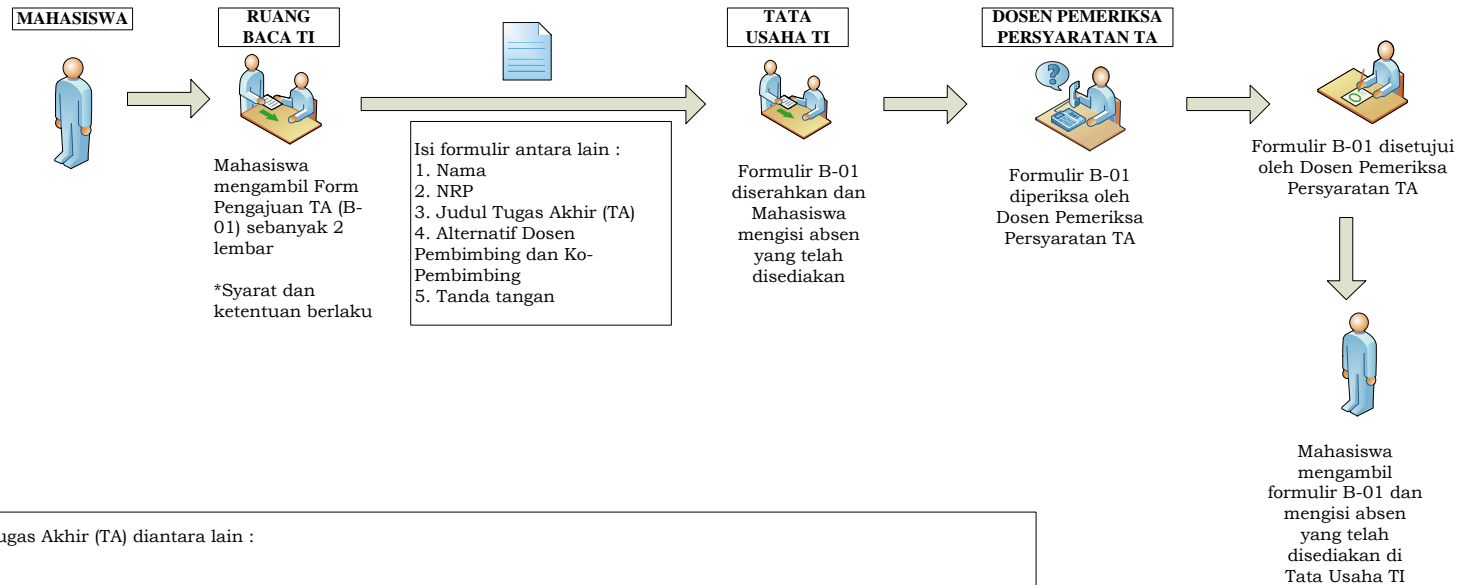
MAHASISWA

RUANG BACA TI

TATA USAHA TI

DOSEN PEMERIKSA PERSYARATAN TA

Mahasiswa mengambil Form Pengajuan TA (B-01) sebanyak 2 lembar

*Syarat dan ketentuan berlaku

Isi formulir antara lain :
1. Nama
2. NRP
3. Judul Tugas Akhir (TA)
4. Alternatif Dosen Pembimbing dan Ko-Pembimbing
5. Tanda tangan

Formulir B-01 diserahkan dan Mahasiswa mengisi absen yang telah disediakan

Formulir B-01 diperiksa oleh Dosen Pemeriksa Persyaratan TA

Formulir B-01 disetujui oleh Dosen Pemeriksa Persyaratan TA

Mahasiswa mengambil formulir B-01 dan mengisi absen yang telah disediakan di Tata Usaha TI

ugas Akhir (TA) diantara lain :